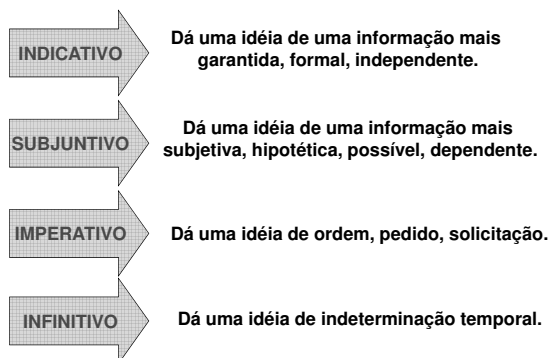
INDICATIVO

Dá uma idéia de uma informação mais garantida, formal, independente.

SUBJUNTIVO

Dá uma idéia de uma informação mais subjetiva, hipotética, possível, dependente.

IMPERATIVO

Dá uma idéia de ordem, pedido, solicitação.

INFINITIVO

Dá uma idéia de indeterminação temporal.